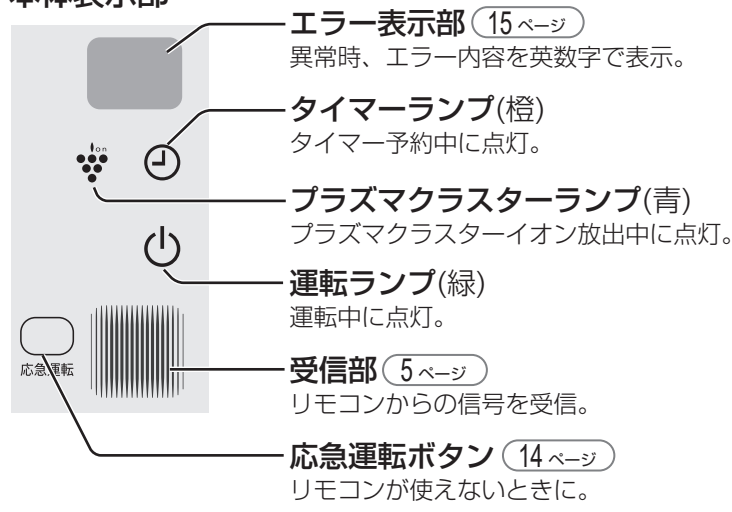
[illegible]表示部

エラー表示部 15ページ
異常時、エラー内容を英数字で表示。

タイマーランプ(橙)
タイマー予約中に点灯。

プラズマクラスターランプ(青)
プラズマクラスターイオン放出中に点灯。

運転ランプ(緑)
運転中に点灯。

応急運転

受信部 5ページ
リモコンからの信号を受信。

応急運転ボタン 14ページ
リモコンが使えないときに。